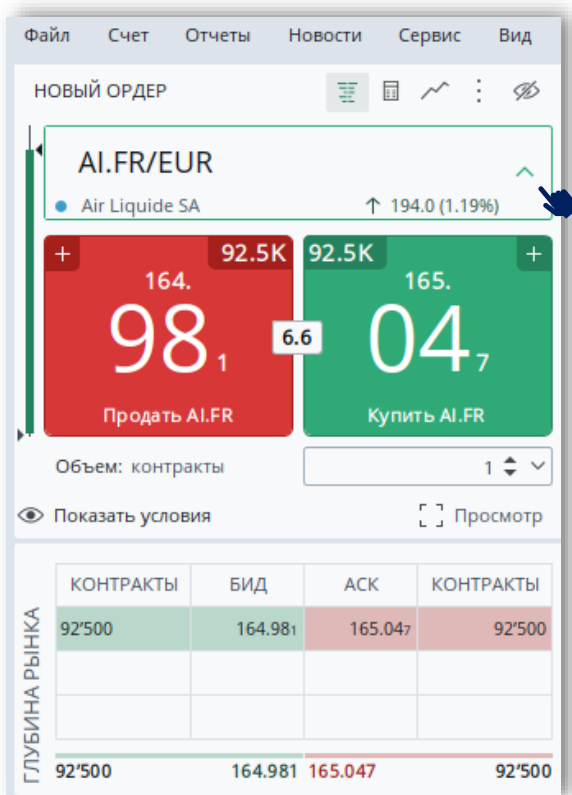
Файл Счет Отчеты Новости Сервис Вид

НОВЫЙ ОРДЕР

AI.FR/EUR

Air Liquide SA ↑ 194.0 (1.19%)

+ 92.5K
164.
98$_1$
Продать AI.FR

6.6

92.5K +
165.
04$_7$
Купить AI.FR

Объем: контракты 1

Показать условия Просмотр

ГЛУБИНА РЫНКА

| КОНТРАКТЫ | БИД | АСК | КОНТРАКТЫ |
|---|---|---|---|
| 92'500 | 164.98$_1$ | 165.04$_7$ | 92'500 |
| | | | |
| | | | |

92'500 164.981 165.047 92'500